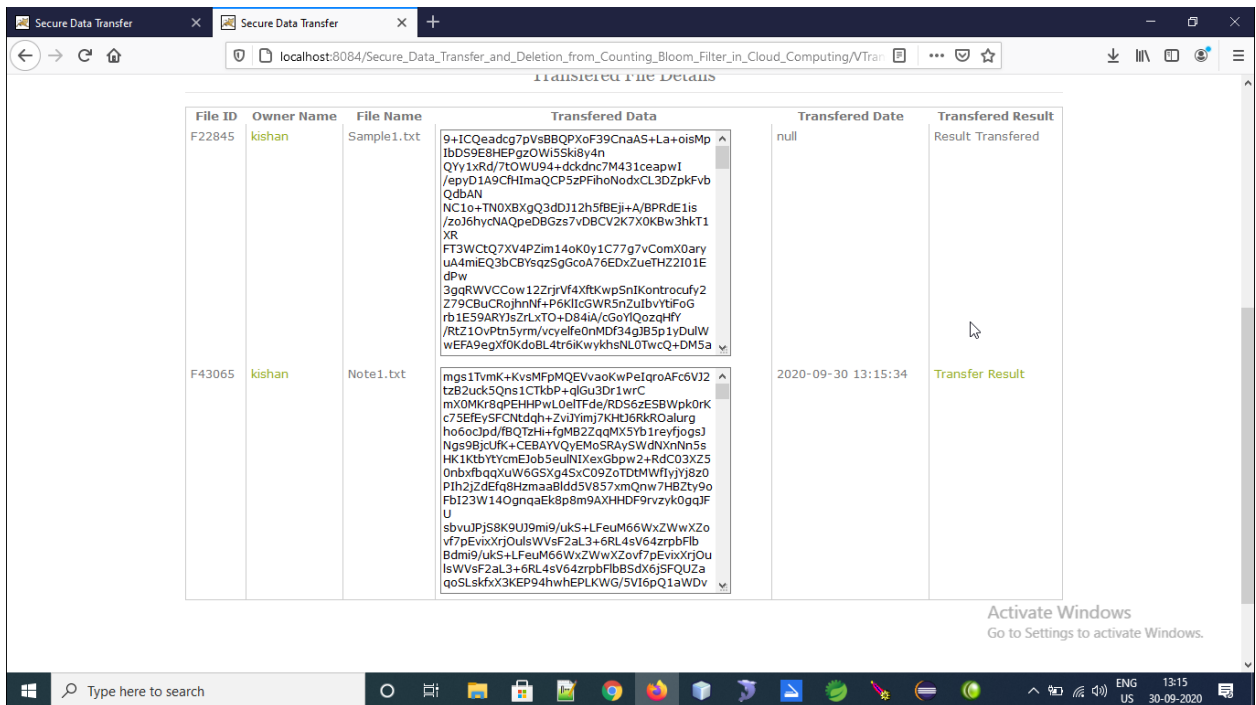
Secure Data Transfer
Secure Data Transfer
localhost:8084/Secure_Data_Transfer_and_Deletion_from_Counting_Bloom_Filter_in_Cloud_Computing/VTran

Transfered File Details

| File ID | Owner Name | File Name | Transfered Data | Transfered Date | Transfered Result |
|---|---|---|---|---|---|
| F22845 | kishan | Sample1.txt | 9+ICQeadcg7pVsBBQPXoF39CnaAS+La+oisMp IbDS9E8HEPgzOWi5Ski8y4n QYy1xRd/7tOWU94+dckdnc7M431ceapwI /epyD1A9CfHImaQCP5zPFihoNodxCL3DZpkFvb QdbAN NC1o+TN0XBXgQ3dDJ12h5fBEji+A/BPRdE1is /zoJ6hycNAQpeDBGzs7vDBCV2K7X0KBw3hkT1 XR FT3WCtQ7XV4PZim14oK0y1C77g7vComX0ary uA4miEQ3bCBYsqzSgGcoA76EDxZueTHZ2I01E dPw 3gqRWVCCow12ZrjrVf4XftKwpSnIKontrocufy2 Z79CBuCRojhnNf+P6KlIcGWR5nZuIbvYtiFoG rb1E59ARYJsZrLxTO+D84iA/cGoYlQozqHfY /RtZ1OvPtn5yrm/vcyelfe0nMDf34gJB5p1yDulW wEFA9egXf0KdoBL4tr6iKwykhsNL0TwcQ+DM5a | null | Result Transfered |
| F43065 | kishan | Note1.txt | mgs1TvmK+KvsMFpMQEVvaoKwPeIqroAFc6VJ2 tzB2uck5Qns1CTkbP+qlGu3Dr1wrC mX0MKr8qPEHHPwL0elTFde/RDS6zESBWpk0rK c75EfEySFCNtdqh+ZviJYimj7KHtJ6RkROalurg ho6ocJpd/fBQTzHi+fgMB2ZqqMX5Yb1reyfjogsJ Ngs9BjcUfK+CEBAYVQyEMoSRAySWdNXnNn5s HK1KtbYtYcmEJob5eulNIXexGbpw2+RdC03XZ5 0nbxfbqqXuW6GSXg4SxC09ZoTDtMWfIyjYj8z0 PIh2jZdEfq8HzmaaBldd5V857xmQnw7HBZty9o FbI23W14OgnqaEk8p8m9AXHHDF9rvzyk0gqJF U sbvuJPjS8K9UJ9mi9/ukS+LFeuM66WxZWwXZo vf7pEvixXrjOulsWVsF2aL3+6RL4sV64zrpbFlb Bdmi9/ukS+LFeuM66WxZWwXZovf7pEvixXrjOu lsWVsF2aL3+6RL4sV64zrpbFlbBSdX6jSFQUZa qoSLskfxX3KEP94hwhEPLKWG/5VI6pQ1aWDv | 2020-09-30 13:15:34 | Transfer Result |

Activate Windows
Go to Settings to activate Windows.

Type here to search
ENG US
13:15 30-09-2020